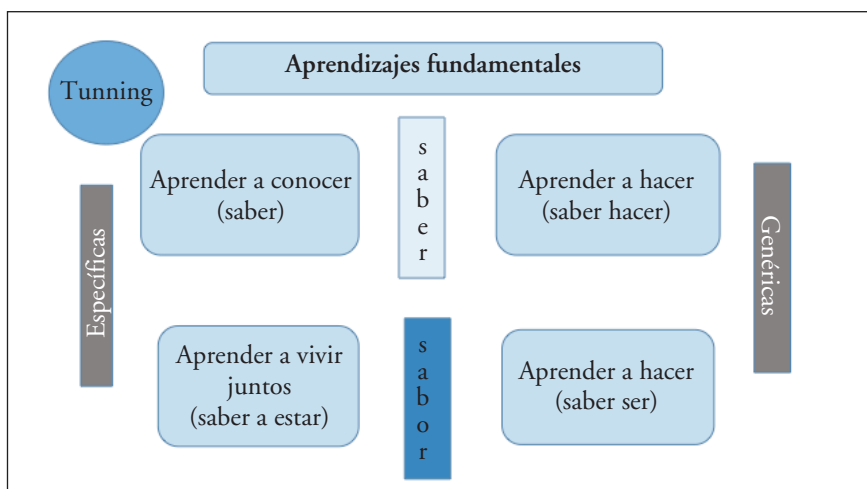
Tunning

Aprendizajes fundamentales

Específicas

Aprender a conocer (saber)

s
a
b
e
r

Aprender a hacer (saber hacer)

Genéricas

Aprender a vivir juntos (saber a estar)

s
a
b
o
r

Aprender a hacer (saber ser)